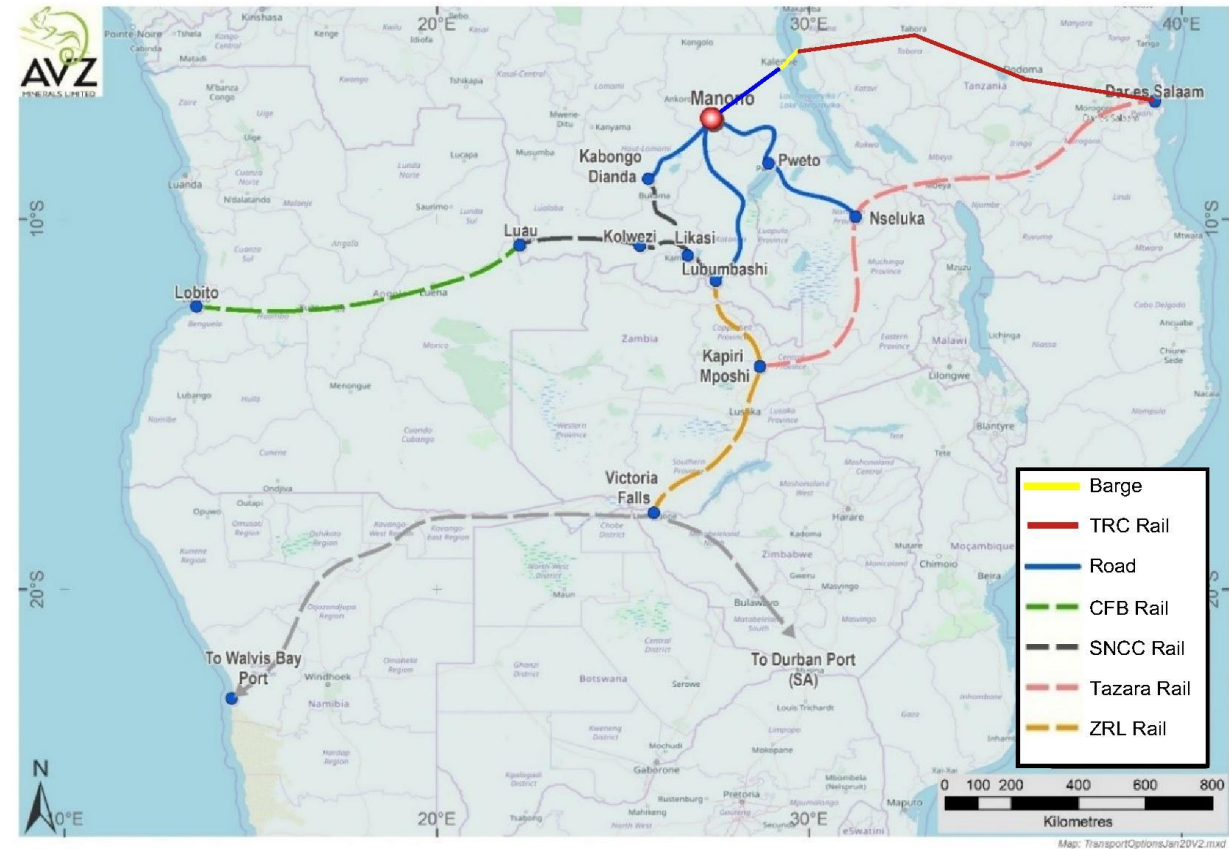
AVZ
MINERALS LIMITED

20°E
30°E
40°E
10°S
20°S
10°S
20°S

Manono
Kabongo
Dianda
Pweto
Nseluka
Dar es Salaam
Luau
Kolwezi
Likasi
Lubumbashi
Lobito
Kapiri
Mposhi
Victoria
Falls
To Walvis Bay
Port
To Durban Port
(SA)

Kinshasa
Kalemi
Tabora
Dodoma
Tanzania
Luanda
Zambia
Malawi
Lilongwe
Lusaka
Harare
Zimbabwe
Bulawayo
Botswana
Windhoek
Namibia
Gaborone
Pretoria
Maputo
Moçambique
Mzuzu
Blantyre
Beira
Menongue
Lubango
Maun
Serowe
Chimoio
Kadoma
Masvingo
Gweru
Mutare
Ondjiva
Opuwo
Outapi
Louis Trichardt
Mochudi
Rustenburg
Mokopane
eSwatini

Barge
TRC Rail
Road
CFB Rail
SNCC Rail
Tazara Rail
ZRL Rail

0 100 200 400 600 800
Kilometres

N
0°E

Map: TransportOptionsJan20V2.mxd